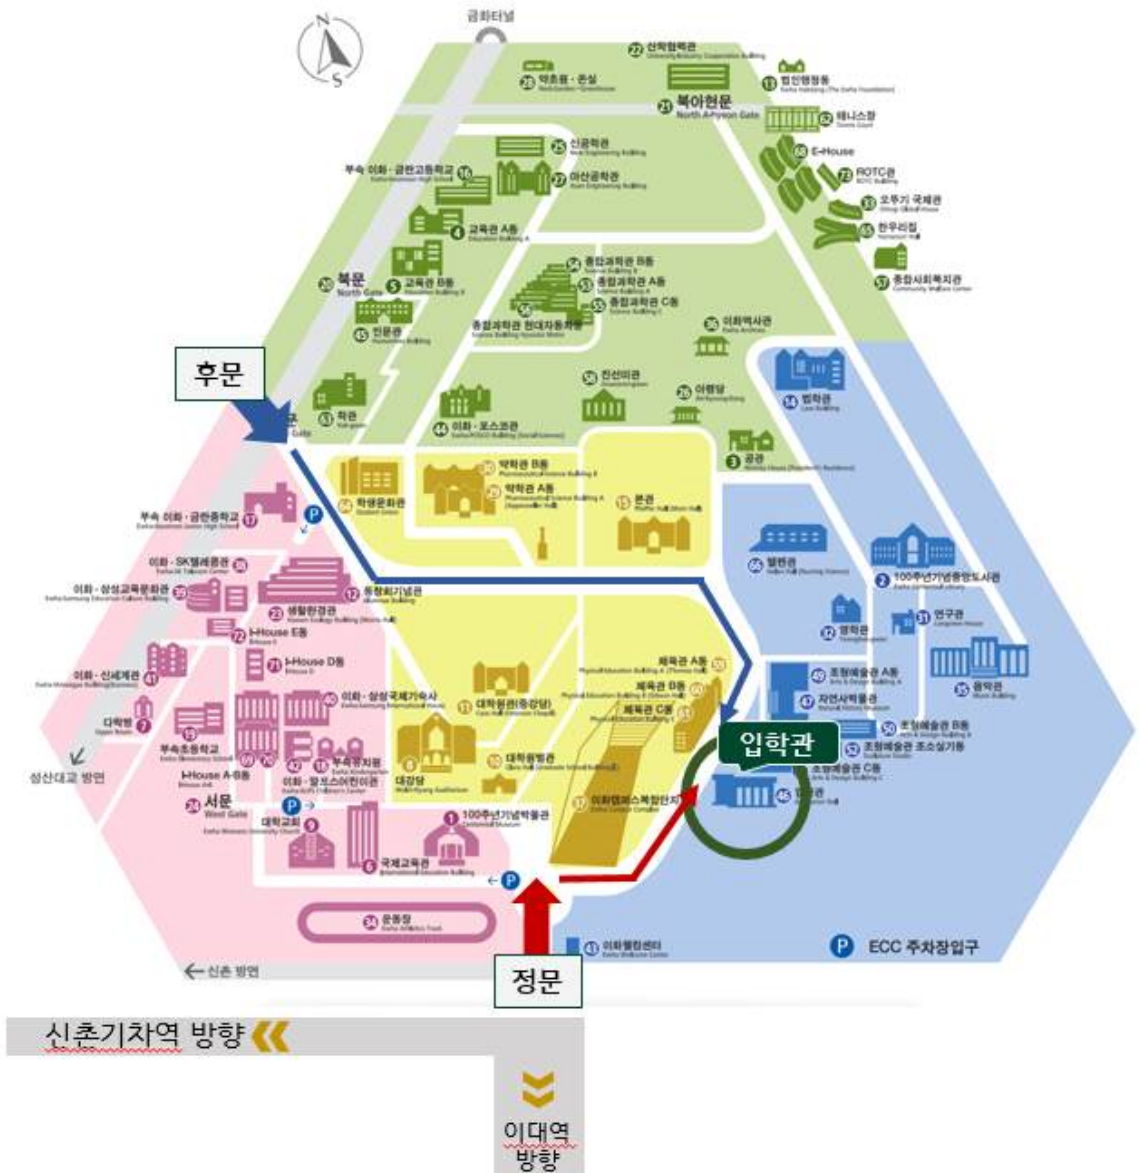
N
S
금화터널
22 산학협력관
28 약초원 · 온실
11 법인행정동
21 북아현문
North A-hyeon Gate
62 테니스장
25 신공학관
부속 이화·금란고등학교 16
27 아산공학관
68 E-House
73 ROTC관
4 교육관 A동
63 오우기 국제관
65 한우리집
54 종합과학관 B동
53 종합과학관 A동
55 종합과학관 C동
20 북문
North Gate
5 교육관 B동
57 종합사회복지관
종합과학관 현대자동차홀
15 인문관
36 이화역사관
후문
39 진선미관
26 아령당
14 법학관
51 학관
44 이화·포스코관
3 공관
56 약학관 B동
약학관 A동
학생문화관
15 본관
부속 이화·금란중학교 17
P
66 헬렌관
2 100주년기념중앙도서관
이화·SK텔레콤관
이화·삼성교육문화관
23 생활환경관
12 동창회기념관
32 생활관
31 연구관
72 I-House E동
71 I-House D동
체육관 A동
49 조형예술관 A동
35 음악관
이화·신세계관
40 이화·삼성국제기숙사
체육관 B동
체육관 C동
47 자연사박물관
다락방
11 대학원관(중강당)
50 조형예술관 B동
부속초등학교
52 조형예술관 조소실기동
입학관
부속유치원
10 대학원별관
조형예술관 C동
I-House A-B동
8 대강당
37 이화캠퍼스복합단지
46 ...관
성산대교 방면
이화·팔로스어린이관
24 서문
West Gate
P
대학교회 9
1 100주년기념박물관
6 국제교육관
P
34 운동장
41 이화웰컴센터
P ECC 주차장입구
신촌 방면
정문
신촌기차역 방향
이대역 방향